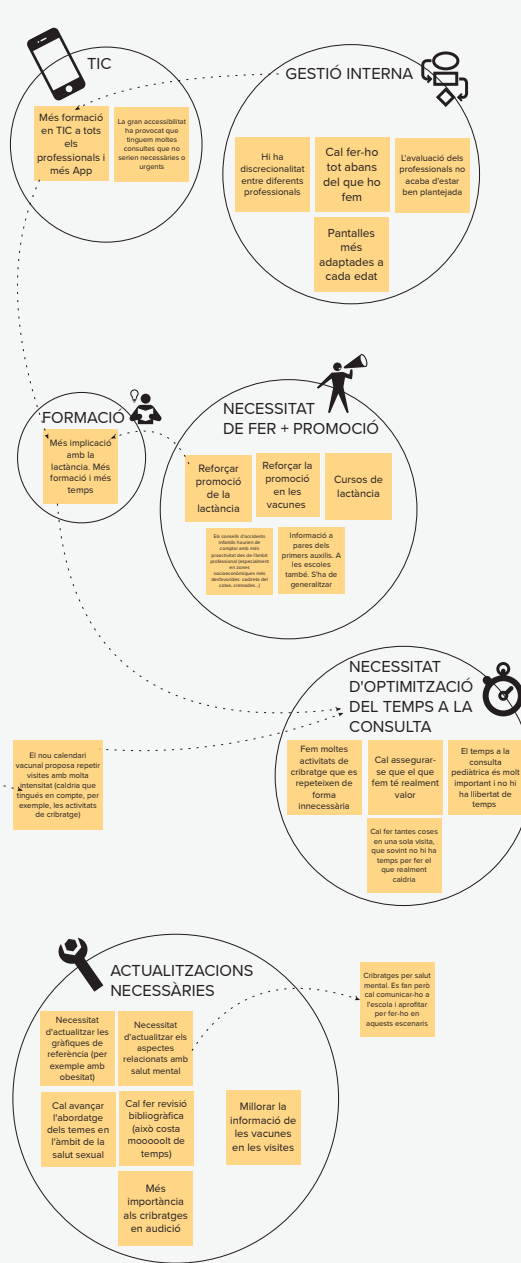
TIC

Més formació en TIC a tots els professionals i més App

La gran accessibilitat ha provocat que tinguem moltes consultes que no serien necessàries o urgents

GESTIÓ INTERNA

Hi ha discrecionalitat entre diferents professionals

Cal fer-ho tot abans del que ho fem

L'avaluació dels professionals no acaba d'estar ben plantejada

Pantalles més adaptades a cada edat

FORMACIÓ

Més implicació amb la lactància. Més formació i més temps

NECESSITAT DE FER + PROMOCIÓ

Reforçar promoció de la lactància

Reforçar la promoció en les vacunes

Cursos de lactància

Els consells d'accidents infantils haurien de comptar amb més proactivitat des de l'àmbit professional (especialment en zones socioeconòmiques més desfavorides: cadireta del cotxe, cremades...)

Informació a pares dels primers auxilis. A les escoles també. S'ha de generalitzar

NECESSITAT D'OPTIMITZACIÓ DEL TEMPS A LA CONSULTA

El nou calendari vacunal proposa repetir visites amb molta intensitat (caldria que tingués en compte, per exemple, les activitats de cribratge)

Fem moltes activitats de cribratge que es repeteixen de forma innecessària

Cal assegurar-se que el que fem té realment valor

El temps a la consulta pediàtrica és molt important i no hi ha llibertat de temps

Cal fer tantes coses en una sola visita, que sovint no hi ha temps per fer el que realment caldria

ACTUALITZACIONS NECESSÀRIES

Cribratges per salut mental. Es fan però cal comunicar-ho a l'escola i aprofitar per fer-ho en aquests escenaris

Necessitat d'actualitzar les gràfiques de referència (per exemple amb obesitat)

Necessitat d'actualitzar els aspectes relacionats amb salut mental

Cal avançar l'abordatge dels temes en l'àmbit de la salut sexual

Cal fer revisió bibliogràfica (això costa mooooolt de temps)

Millorar la informació de les vacunes en les visites

Més importància als cribratges en audició